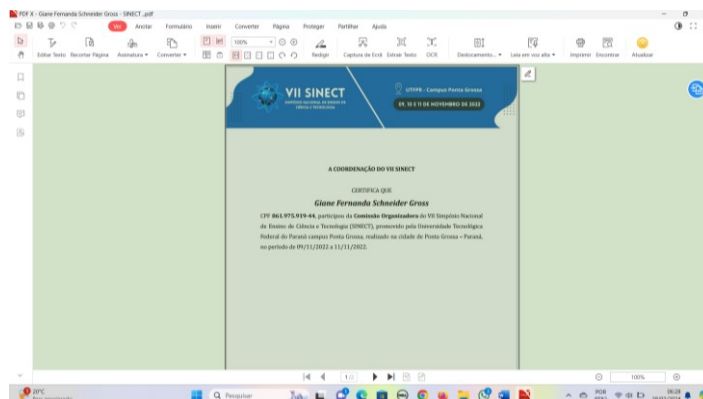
PDF X - Giane Fernanda Schneider Gross - SINECT .pdf

Anotar Formulário Inserir Converter Página Proteger Partilhar Ajuda

Editar Texto Recortar Página Assinatura Converter 100% Redigir Captura de Ecrã Extrair Texto OCR Deslocamento... Leia em voz alta Imprimir Encontrar Atualizar

VII SINECT

SIMPÓSIO NACIONAL DE ENSINO DE CIÊNCIA E TECNOLOGIA

UTFPR - Campus Ponta Grossa

09, 10 E 11 DE NOVEMBRO DE 2022

A COORDENAÇÃO DO VII SINECT

CERTIFICA QUE

Giane Fernanda Schneider Gross

CPF 061.975.919-44, participou da Comissão Organizadora do VII Simpósio Nacional de Ensino de Ciência e Tecnologia (SINECT), promovido pela Universidade Tecnológica Federal do Paraná campus Ponta Grossa, realizado na cidade de Ponta Grossa – Paraná, no período de 09/11/2022 a 11/11/2022.

1/2

100%

20°C

Pesquisar

POR